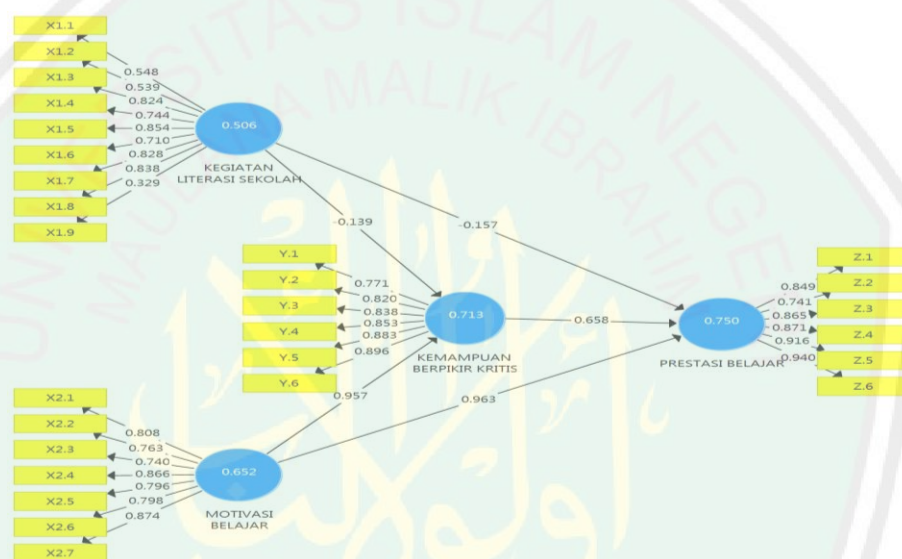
X1.1
X1.2
X1.3
X1.4
X1.5
X1.6
X1.7
X1.8
X1.9
0.548
0.539
0.824
0.744
0.854
0.710
0.828
0.838
0.329
0.506
KEGIATAN LITERASI SEKOLAH
-0.139
-0.157
Y.1
Y.2
Y.3
Y.4
Y.5
Y.6
0.771
0.820
0.838
0.853
0.883
0.896
0.713
KEMAMPUAN BERPIKIR KRITIS
0.658
0.750
PRESTASI BELAJAR
0.849
0.741
0.865
0.871
0.916
0.940
Z.1
Z.2
Z.3
Z.4
Z.5
Z.6
0.957
0.963
X2.1
X2.2
X2.3
X2.4
X2.5
X2.6
X2.7
0.808
0.763
0.740
0.866
0.796
0.798
0.874
0.652
MOTIVASI BELAJAR
UNIVERSITAS ISLAM NEGERI MAULANA MALIK IBRAHIM